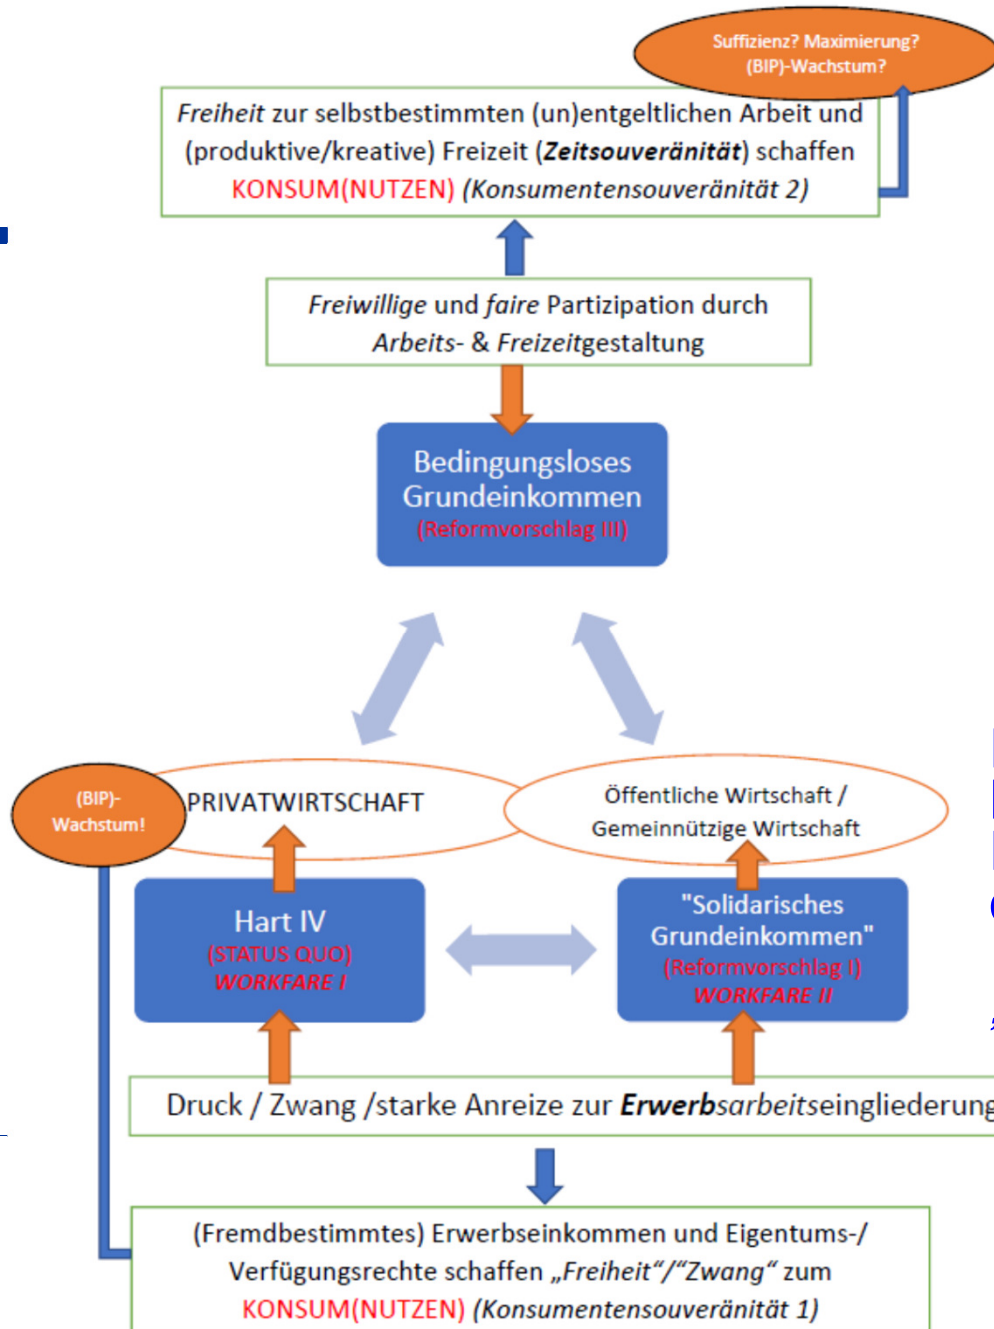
Suffizienz? Maximierung? (BIP)-Wachstum?

*Freiheit* zur selbstbestimmten (un)entgeltlichen Arbeit und (produktive/kreative) Freizeit (***Zeitsouveränität***) schaffen KONSUM(NUTZEN) *(Konsumentensouveränität 2)*

*Freiwillige* und *faire* Partizipation durch *Arbeits-* & *Freizeit*gestaltung

Bedingungsloses Grundeinkommen (Reformvorschlag III)

(BIP)-Wachstum!

PRIVATWIRTSCHAFT

Öffentliche Wirtschaft / Gemeinnützige Wirtschaft

Hart IV (STATUS QUO) *WORKFARE I*

"Solidarisches Grundeinkommen" (Reformvorschlag I) *WORKFARE II*

Druck / Zwang /starke Anreize zur ***Erwerb****sarbeit*seingliederung

(Fremdbestimmtes) Erwerbseinkommen und Eigentums-/ Verfügungsrechte schaffen *„Freiheit"/"Zwang"* zum KONSUM(NUTZEN) *(Konsumentensouveränität 1)*